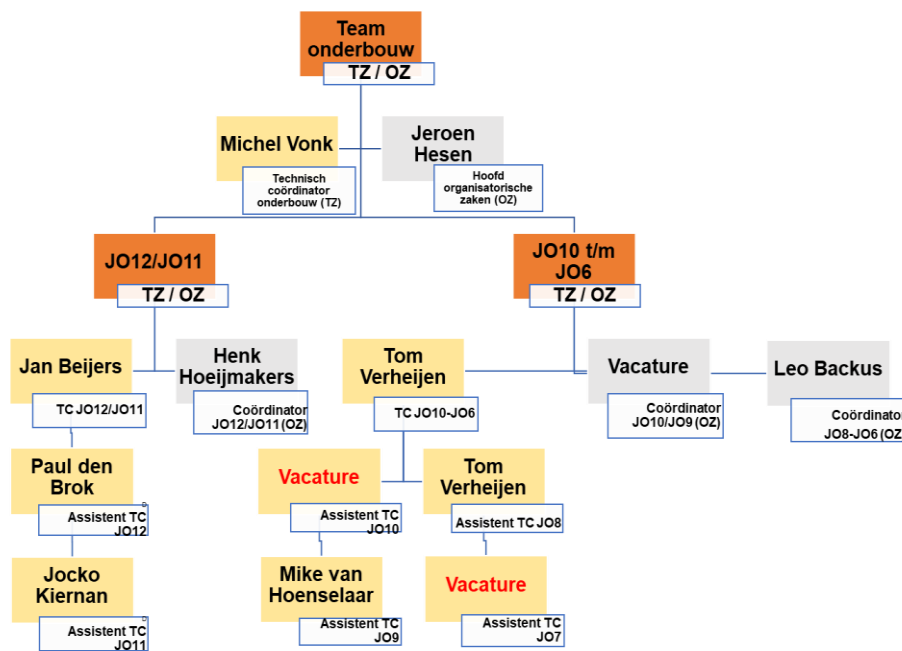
Team onderbouw
TZ / OZ

Michel Vonk
Technisch coördinator onderbouw (TZ)

Jeroen Hesen
Hoofd organisatorische zaken (OZ)

JO12/JO11
TZ / OZ

JO10 t/m JO6
TZ / OZ

Jan Beijers
TC JO12/JO11

Henk Hoeijmakers
Coördinator JO12/JO11 (OZ)

Tom Verheijen
TC JO10-JO6

Vacature
Coördinator JO10/JO9 (OZ)

Leo Backus
Coördinator JO8-JO6 (OZ

Paul den Brok
Assistent TC JO12

Vacature
Assistent TC JO10

Tom Verheijen
Assistent TC JO8

Jocko Kiernan
Assistent TC JO11

Mike van Hoenselaar
Assistent TC JO9

Vacature
Assistent TC JO7